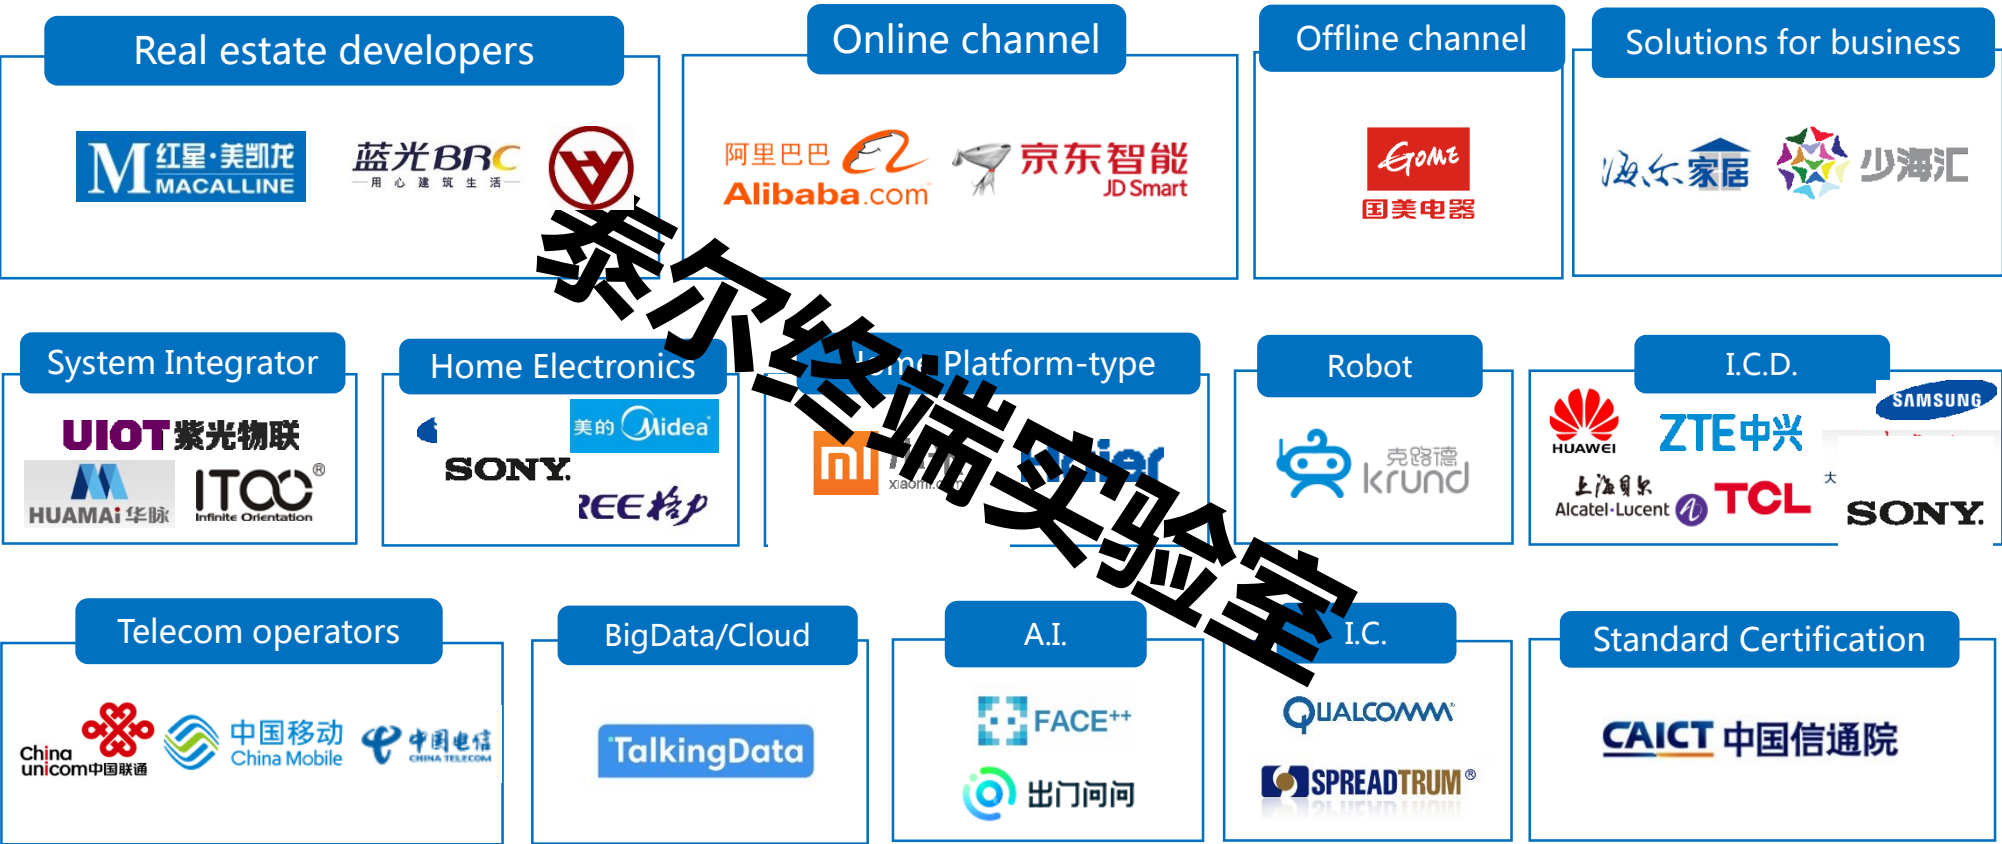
Real estate developers

M 红星·美凯龙 MACALLINE

蓝光BRC 用心建筑生活

Online channel

阿里巴巴 Alibaba.com

京东智能 JD Smart

Offline channel

Gome 国美电器

Solutions for business

海尔家居

少海汇

泰尔终端实验室

System Integrator

UIOT紫光物联

HUAMAi 华脉

ITOO® Infinite Orientation

Home Electronics

美的 Midea

SONY

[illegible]EE 格力

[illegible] Platform-type

mi

xiaomi.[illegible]

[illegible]ier

Robot

克路德 krund

I.C.D.

HUAWEI

ZTE中兴

SAMSUNG

上海贝尔 Alcatel·Lucent

TCL

SONY

Telecom operators

China unicom中国联通

中国移动 China Mobile

中国电信 CHINA TELECOM

BigData/Cloud

TalkingData

A.I.

FACE++

出门问问

I.C.

QUALCOMM®

SPREADTRUM®

Standard Certification

CAICT 中国信通院